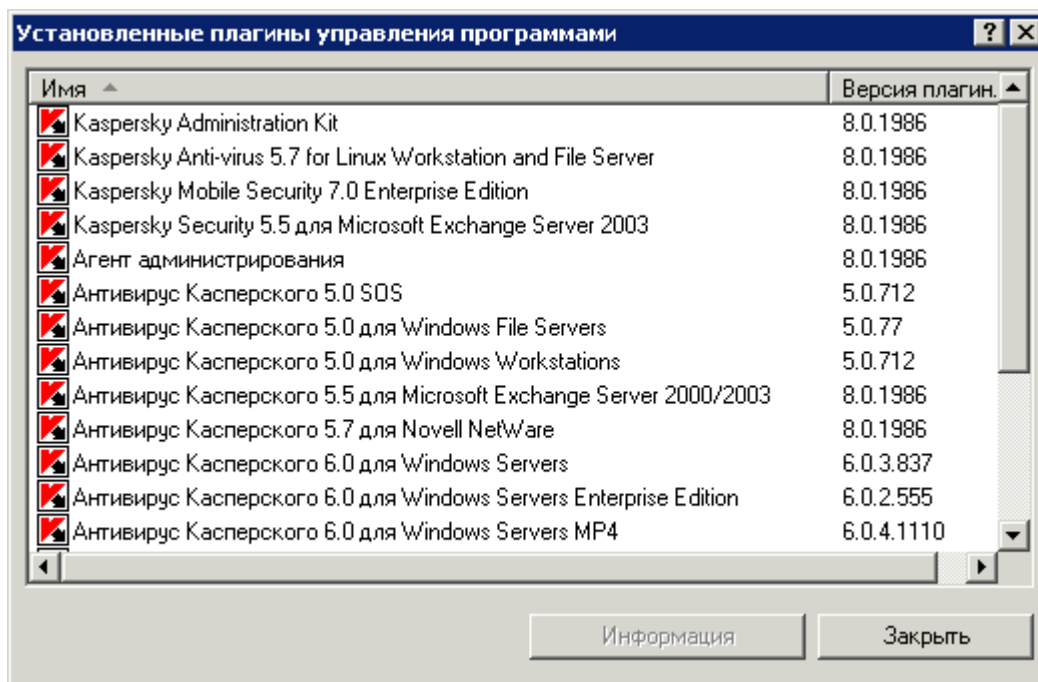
Установленные плагины управления программами

?

| Имя | Версия плагин. |
|---|---|
| Kaspersky Administration Kit | 8.0.1986 |
| Kaspersky Anti-virus 5.7 for Linux Workstation and File Server | 8.0.1986 |
| Kaspersky Mobile Security 7.0 Enterprise Edition | 8.0.1986 |
| Kaspersky Security 5.5 для Microsoft Exchange Server 2003 | 8.0.1986 |
| Агент администрирования | 8.0.1986 |
| Антивирус Касперского 5.0 SOS | 5.0.712 |
| Антивирус Касперского 5.0 для Windows File Servers | 5.0.77 |
| Антивирус Касперского 5.0 для Windows Workstations | 5.0.712 |
| Антивирус Касперского 5.5 для Microsoft Exchange Server 2000/2003 | 8.0.1986 |
| Антивирус Касперского 5.7 для Novell NetWare | 8.0.1986 |
| Антивирус Касперского 6.0 для Windows Servers | 6.0.3.837 |
| Антивирус Касперского 6.0 для Windows Servers Enterprise Edition | 6.0.2.555 |
| Антивирус Касперского 6.0 для Windows Servers MP4 | 6.0.4.1110 |

Информация

Закрыть